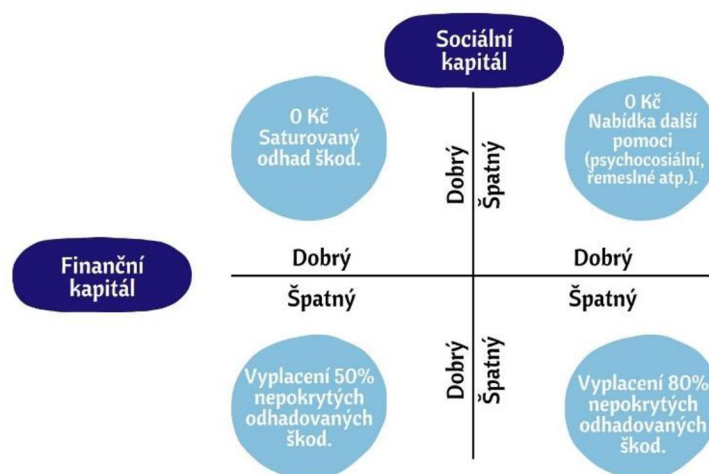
Sociální kapitál

0 Kč Saturovaný odhad škod.

Dobrý

Špatný

0 Kč Nabídka další pomoci (psychocosiální, řemeslné atp.).

Finanční kapitál

Dobrý

Dobrý

Špatný

Špatný

Vyplacení 50% nepokrytých odhadovaných škod.

Dobrý

Špatný

Vyplacení 80% nepokrytých odhadovaných škod.